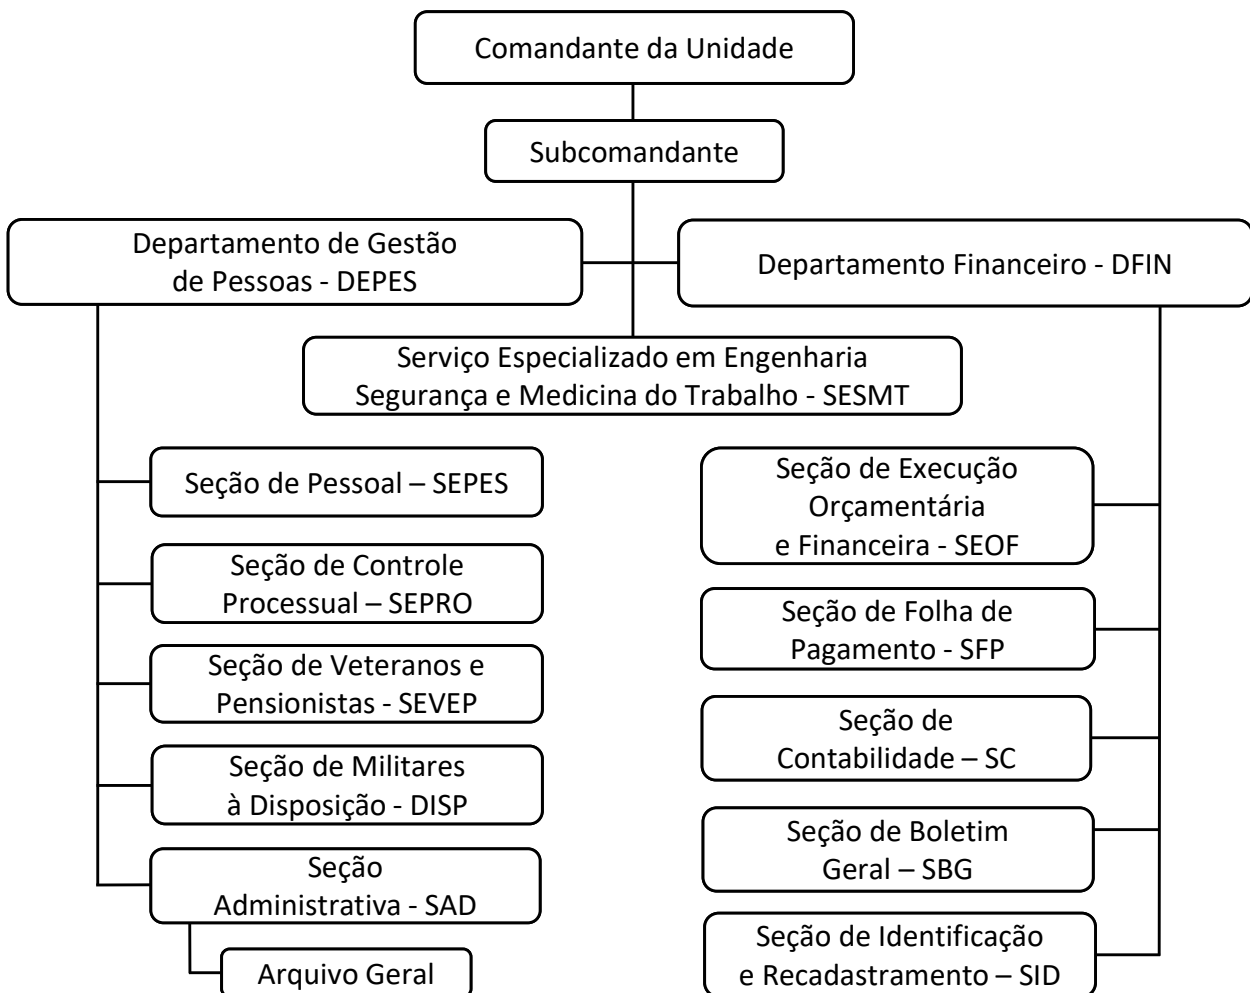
Comandante da Unidade

Subcomandante

Departamento de Gestão de Pessoas - DEPES

Departamento Financeiro - DFIN

Serviço Especializado em Engenharia Segurança e Medicina do Trabalho - SESMT

Seção de Pessoal – SEPES

Seção de Controle Processual – SEPRO

Seção de Veteranos e Pensionistas - SEVEP

Seção de Militares à Disposição - DISP

Seção Administrativa - SAD

Arquivo Geral

Seção de Execução Orçamentária e Financeira - SEOF

Seção de Folha de Pagamento - SFP

Seção de Contabilidade – SC

Seção de Boletim Geral – SBG

Seção de Identificação e Recadastramento – SID